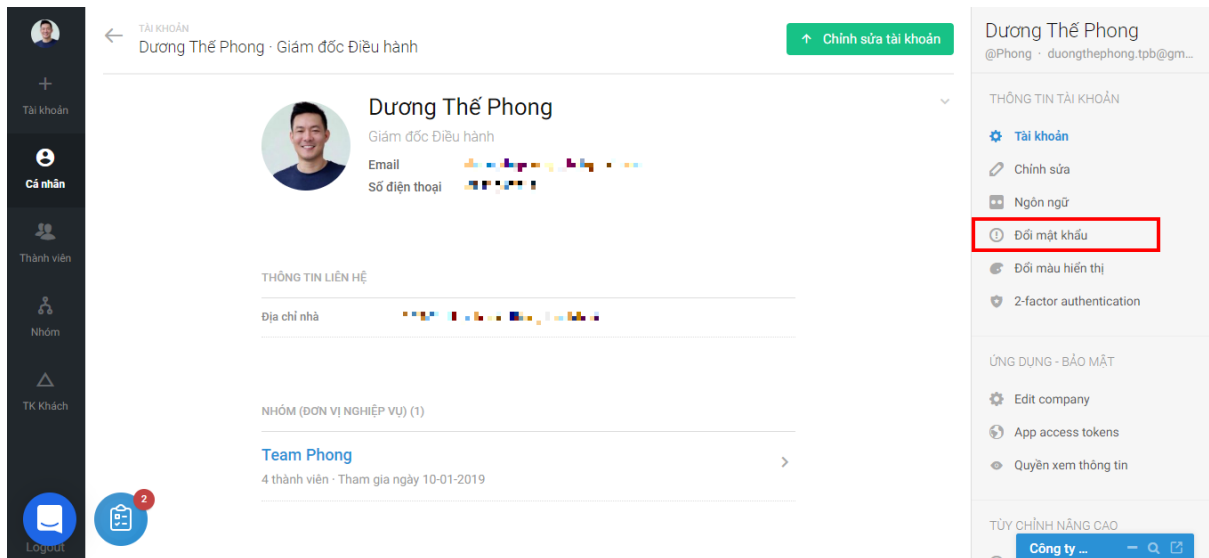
Tài khoản

Cá nhân

Thành viên

Nhóm

TK Khách

Logout

2

TÀI KHOẢN
Dương Thế Phong · Giám đốc Điều hành

Chỉnh sửa tài khoản

Dương Thế Phong
Giám đốc Điều hành
Email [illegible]
Số điện thoại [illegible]

THÔNG TIN LIÊN HỆ
Địa chỉ nhà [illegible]

NHÓM (ĐƠN VỊ NGHIỆP VỤ) (1)
Team Phong
4 thành viên · Tham gia ngày 10-01-2019

Dương Thế Phong
@Phong · duongthephong.tpb@gm...

THÔNG TIN TÀI KHOẢN
Tài khoản
Chỉnh sửa
Ngôn ngữ
Đổi mật khẩu
Đổi màu hiển thị
2-factor authentication

ỨNG DỤNG - BẢO MẬT
Edit company
App access tokens
Quyền xem thông tin

TÙY CHỈNH NÂNG CAO

Công ty ...